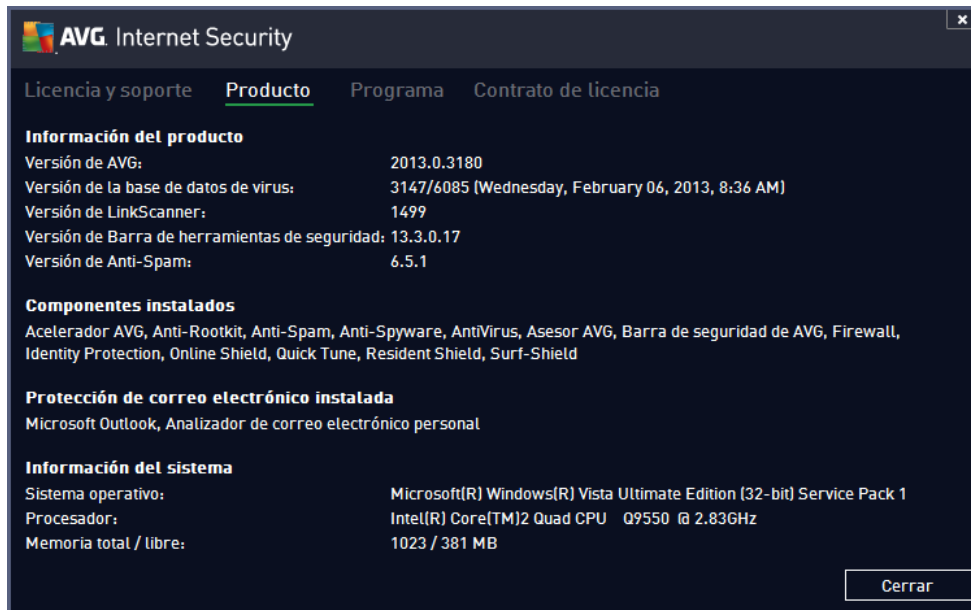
AVG. Internet Security

Licencia y soporte Producto Programa Contrato de licencia

Información del producto

| | |
|---|---|
| Versión de AVG: | 2013.0.3180 |
| Versión de la base de datos de virus: | 3147/6085 (Wednesday, February 06, 2013, 8:36 AM) |
| Versión de LinkScanner: | 1499 |
| Versión de Barra de herramientas de seguridad: | 13.3.0.17 |
| Versión de Anti-Spam: | 6.5.1 |

Componentes instalados

Acelerador AVG, Anti-Rootkit, Anti-Spam, Anti-Spyware, AntiVirus, Asesor AVG, Barra de seguridad de AVG, Firewall, Identity Protection, Online Shield, Quick Tune, Resident Shield, Surf-Shield

Protección de correo electrónico instalada

Microsoft Outlook, Analizador de correo electrónico personal

Información del sistema

| | |
|---|---|
| Sistema operativo: | Microsoft(R) Windows(R) Vista Ultimate Edition (32-bit) Service Pack 1 |
| Procesador: | Intel(R) Core(TM)2 Quad CPU Q9550 @ 2.83GHz |
| Memoria total / libre: | 1023 / 381 MB |

Cerrar